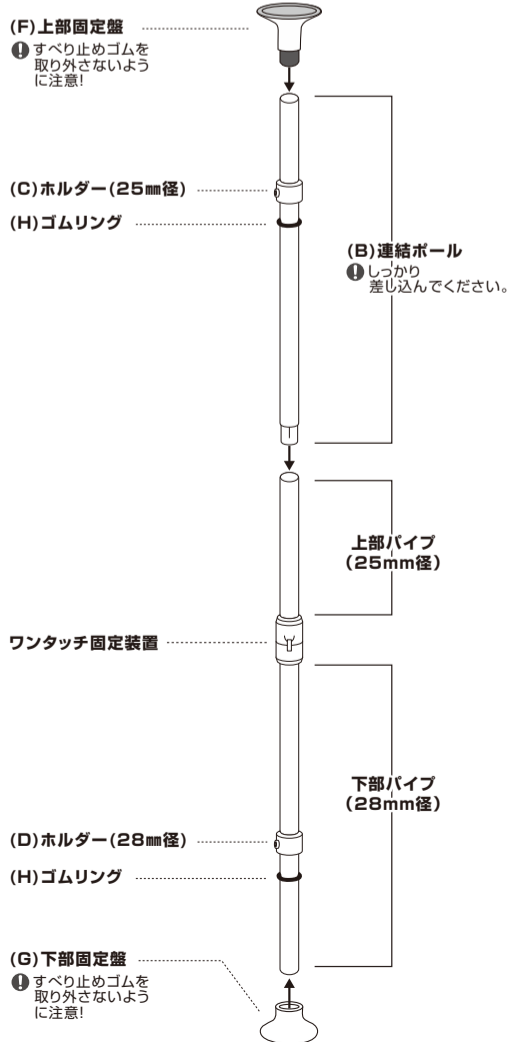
(F)上部固定盤
すべり止めゴムを取り外さないように注意!

(C)ホルダー(25㎜径)

(H)ゴムリング

(B)連結ポール
しっかり差し込んでください。

上部パイプ
(25mm径)

ワンタッチ固定装置

下部パイプ
(28mm径)

(D)ホルダー(28㎜径)

(H)ゴムリング

(G)下部固定盤
すべり止めゴムを取り外さないように注意!